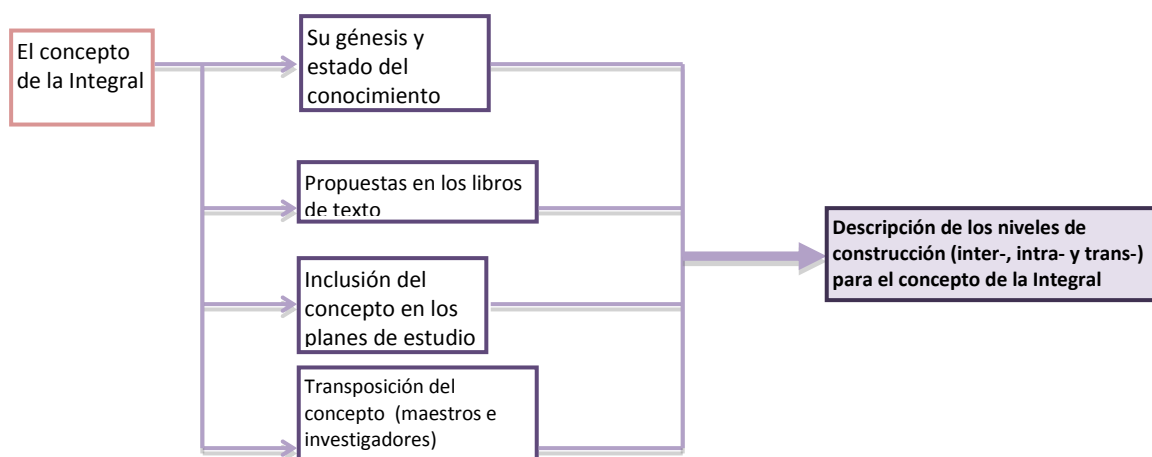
El concepto de la Integral

Su génesis y estado del conocimiento

Propuestas en los libros de texto

Inclusión del concepto en los planes de estudio

Transposición del concepto (maestros e investigadores)

**Descripción de los niveles de construcción (inter-, intra- y trans-) para el concepto de la Integral**